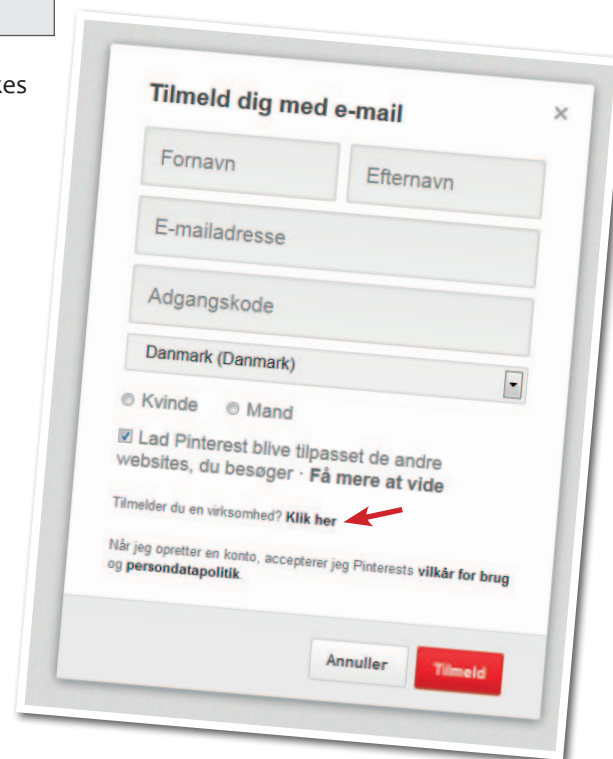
tes

Tilmeld dig med e-mail
×
Fornavn
Efternavn
E-mailadresse
Adgangskode
Danmark (Danmark)
Kvinde
Mand
Lad Pinterest blive tilpasset de andre websites, du besøger · Få mere at vide
Tilmelder du en virksomhed? Klik her
Når jeg opretter en konto, accepterer jeg Pinterests vilkår for brug og persondatapolitik.
Annuller
Tilmeld